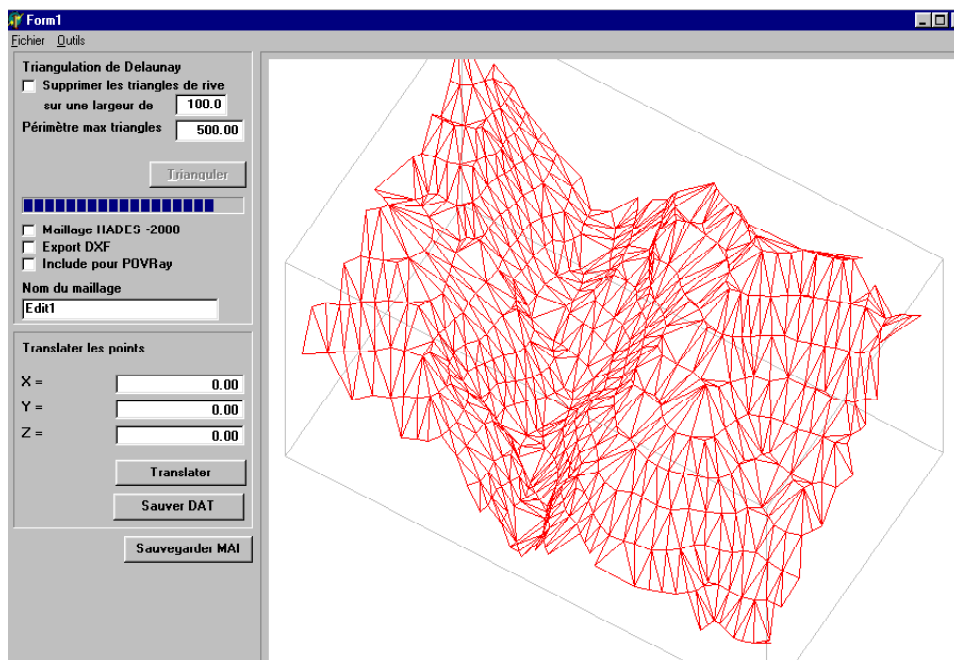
Form1

Fichier Outils

Triangulation de Delaunay

Supprimer les triangles de rive

sur une largeur de 100.0

Périmètre max triangles 500.00

Trianguler

Maillage HADES -2000

Export DXF

Include pour POVRay

Nom du maillage

Edit1

Translater les points

X = 0.00

Y = 0.00

Z = 0.00

Translater

Sauver DAT

Sauvegarder MAI